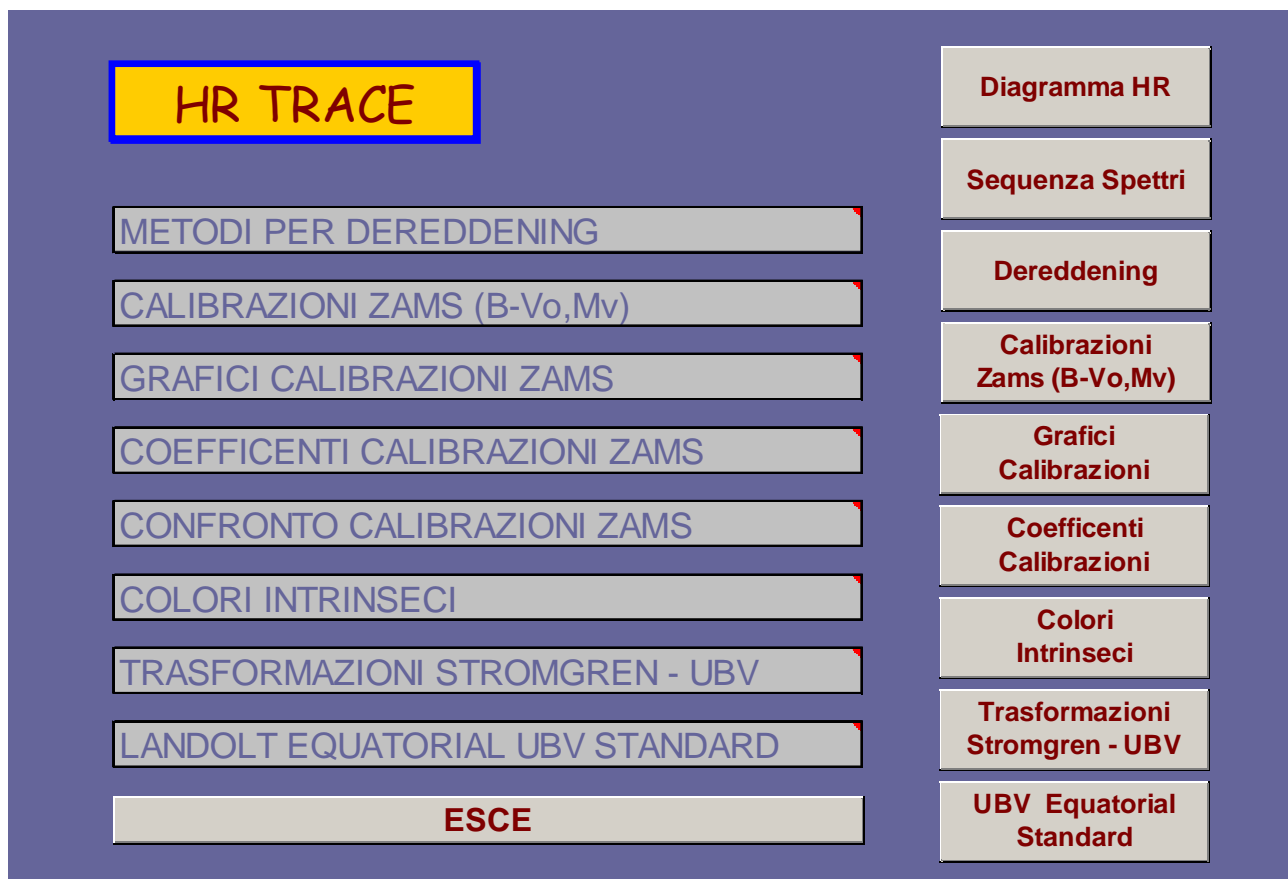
HR TRACE

METODI PER DEREDDENING

CALIBRAZIONI ZAMS (B-Vo,Mv)

GRAFICI CALIBRAZIONI ZAMS

COEFFICENTI CALIBRAZIONI ZAMS

CONFRONTO CALIBRAZIONI ZAMS

COLORI INTRINSECI

TRASFORMAZIONI STROMGREN - UBV

LANDOLT EQUATORIAL UBV STANDARD

ESCE

Diagramma HR

Sequenza Spettri

Dereddening

Calibrazioni Zams (B-Vo,Mv)

Grafici Calibrazioni

Coefficenti Calibrazioni

Colori Intrinseci

Trasformazioni Stromgren - UBV

UBV Equatorial Standard